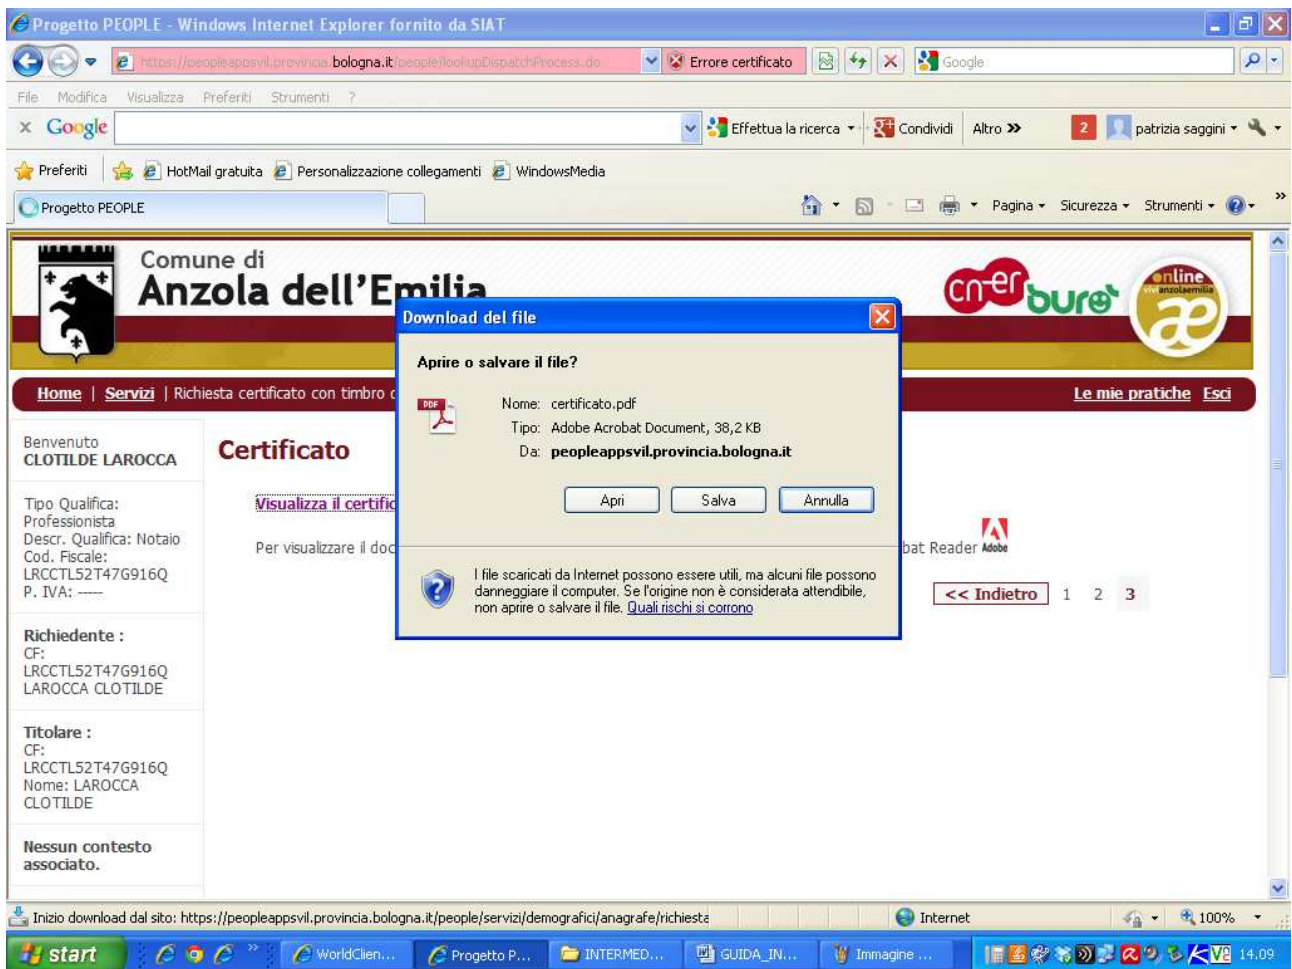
Progetto PEOPLE - Windows Internet Explorer fornito da SIAT

https://peopleappsvil.provincia.bologna.it/people/lookupDispatchProcess.do

Errore certificato

Google

File Modifica Visualizza Preferiti Strumenti ?

Google

Effettua la ricerca

Condividi

Altro »

2

patrizia saggini

Preferiti

HotMail gratuita

Personalizzazione collegamenti

WindowsMedia

Progetto PEOPLE

Pagina

Sicurezza

Strumenti

Comune di
Anzola dell'Emilia

cn-er bure

online anzolaemilia

Home | Servizi | Richiesta certificato con timbro

Le mie pratiche Esci

Benvenuto
CLOTILDE LAROCCA

Tipo Qualifica:
Professionista
Descr. Qualifica: Notaio
Cod. Fiscale:
LRCCTL52T47G916Q
P. IVA: -----

Richiedente :
CF:
LRCCTL52T47G916Q
LAROCCA CLOTILDE

Titolare :
CF:
LRCCTL52T47G916Q
Nome: LAROCCA
CLOTILDE

Nessun contesto associato.

Certificato

Visualizza il certific

Per visualizzare il doc

bat Reader

Adobe

<< Indietro 1 2 3

Download del file

Aprire o salvare il file?

PDF

Nome: certificato.pdf
Tipo: Adobe Acrobat Document, 38,2 KB
Da: peopleappsvil.provincia.bologna.it

Apri Salva Annulla

I file scaricati da Internet possono essere utili, ma alcuni file possono danneggiare il computer. Se l'origine non è considerata attendibile, non aprire o salvare il file. Quali rischi si corrono

Inizio download dal sito: https://peopleappsvil.provincia.bologna.it/people/servizi/demografici/anagrafe/richiesta

Internet

100%

start

WorldClien...

Progetto P...

INTERMED...

GUIDA_IN...

Immagine ...

14.09